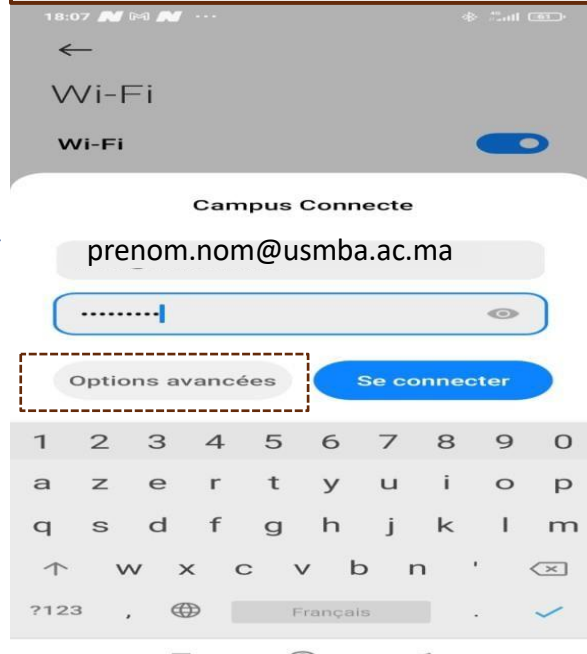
18:07

←

Wi-Fi

Wi-Fi

Campus Connecte

prenom.nom@usmba.ac.ma

••••••••••

Options avancées

Se connecter

1 2 3 4 5 6 7 8 9 0

a z e r t y u i o p

q s d f g h j k l m

w x c v b n '

?123 , Français .